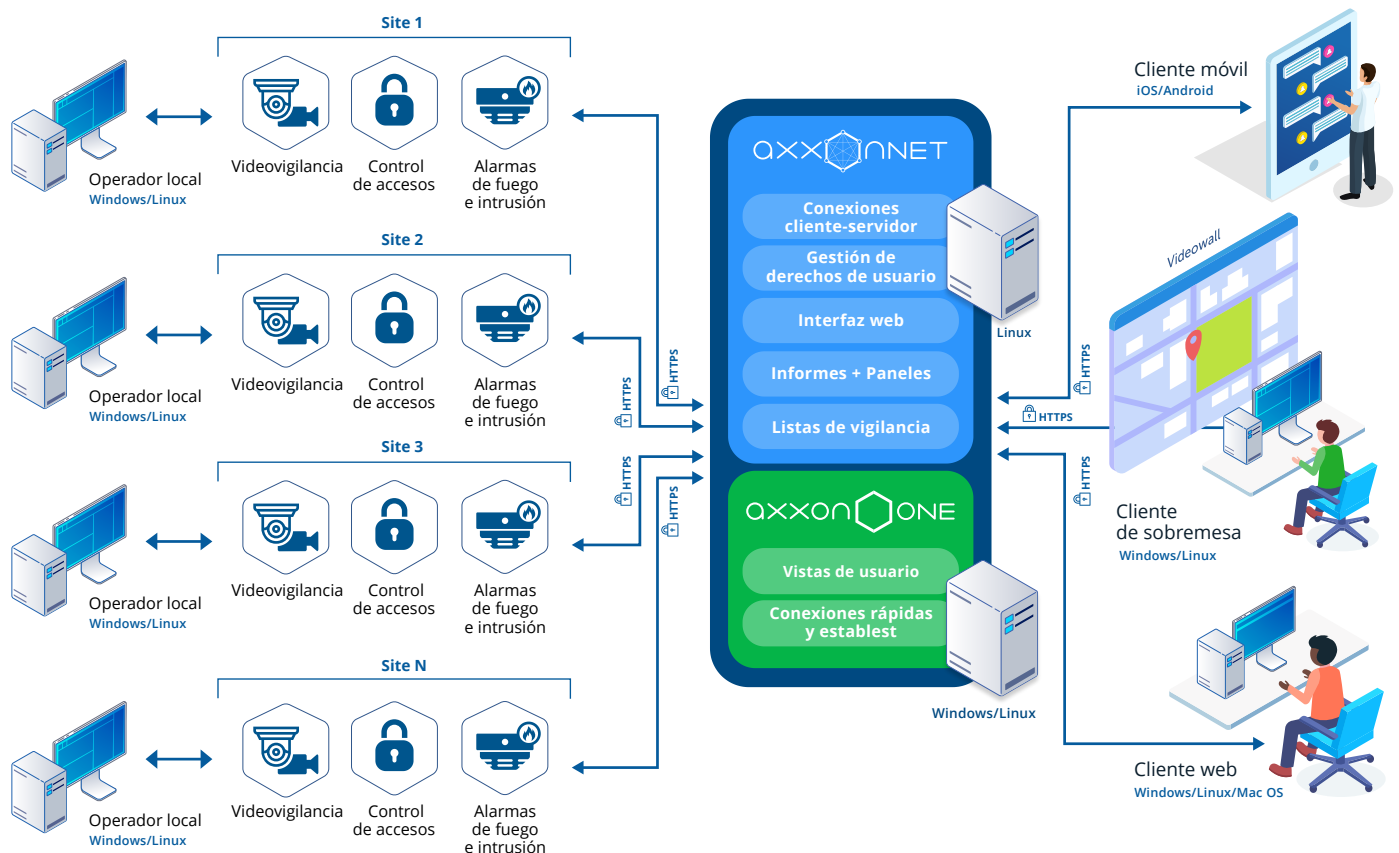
Site 1

Operador local
Windows/Linux

Videovigilancia

Control de accesos

Alarmas de fuego e intrusión

Site 2

Operador local
Windows/Linux

Videovigilancia

Control de accesos

Alarmas de fuego e intrusión

Site 3

Operador local
Windows/Linux

Videovigilancia

Control de accesos

Alarmas de fuego e intrusión

Site N

Operador local
Windows/Linux

Videovigilancia

Control de accesos

Alarmas de fuego e intrusión

HTTPS
HTTPS
HTTPS
HTTPS

axxonnet

Conexiones cliente-servidor

Gestión de derechos de usuario

Interfaz web

Informes + Paneles

Listas de vigilancia

Linux

axxon ONE

Vistas de usuario

Conexiones rápidas y establest

Windows/Linux

Cliente móvil
iOS/Android

Videowall

HTTPS
HTTPS
HTTPS

Cliente de sobremesa
Windows/Linux

Cliente web
Windows/Linux/Mac OS